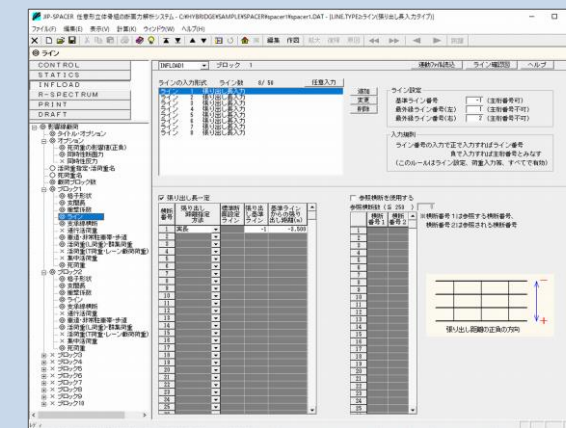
JIP-SPACER 任意形立体骨組の断面力解析システム - C:¥HYBRIDGE¥SAMPLE¥SPACER¥spacer1¥spacer1.DAT - [LINE.TYPE=ライン(張り出し長入力タイプ)]

ファイル(F) 編集(E) 表示(V) 計算(K) ウィンドウ(W) ヘルプ(H)

編集 作図 拡大 縮小 判別

ライン

CONTROL
STATICS
INFLOAD
R-SPECTRUM
PRINT
DRAFT

影響線解析
タイトル・オプション
オプション
荷重線の影響値(正負)
回転性影響力
回転性反力
活荷重載荷・活荷重名
荷重組合
載荷ブロック数
ブロック1
格子形状
主荷重
着目格点
ライン
主桁連続
遮荷荷重
衝撃・群衆荷重等・歩道
活荷重(L荷重)・群集荷重
活荷重(T荷重・レーン載荷荷重)
集中活荷重
荷重値
ブロック2
格子形状
主荷重
着目格点
ライン
主桁連続
遮荷荷重
衝撃・群衆荷重等・歩道
活荷重(L荷重)・群集荷重
活荷重(T荷重・レーン載荷荷重)
集中活荷重
荷重値
ブロック3
ブロック4
ブロック5
ブロック6
ブロック7
ブロック8
ブロック9
ブロック10

INFLOAD1 ブロック 1

連動ファイル読込 ライン確認図 ヘルプ

ラインの入力形式 ライン数 8/ 56 任意入力

ライン 1 張り出し長入力
ライン 2 張り出し長入力
ライン 3 張り出し長入力
ライン 4 張り出し長入力
ライン 5 張り出し長入力
ライン 6 張り出し長入力
ライン 7 張り出し長入力
ライン 8 張り出し長入力

追加
変更
削除

ライン設定
基準ライン番号 1 (主桁番号 行)
最外縁ライン番号(左) 1 (主桁番号 行)
最外縁ライン番号(右) 2 (主桁番号 行)

入力規則
ライン番号の入力で正で入力すればライン番号
負で入力すれば主桁番号とみなす
(このルールはライン設定、荷重入力等、すべてで有効)

張り出し長一定

| 横断番号 | 張り出し長間隔指定方法 | 標準断面設定ライン | 張り出し基準ライン | 基準ラインからの張り出し長(m) |
|---|---|---|---|---|
| 1 | 実長 | | -1 | -0.500 |
| 2 | | | | |
| 3 | | | | |
| 4 | | | | |
| 5 | | | | |
| 6 | | | | |
| 7 | | | | |
| 8 | | | | |
| 9 | | | | |
| 10 | | | | |
| 11 | | | | |
| 12 | | | | |
| 13 | | | | |
| 14 | | | | |
| 15 | | | | |
| 16 | | | | |
| 17 | | | | |
| 18 | | | | |
| 19 | | | | |
| 20 | | | | |
| 21 | | | | |
| 22 | | | | |
| 23 | | | | |
| 24 | | | | |
| 25 | | | | |

参照横断を使用する
参照横断数 ( ≦ 250 )

| | 横断番号1 | 横断番号2 |
|---|---|---|
| 1 | | |
| 2 | | |
| 3 | | |
| 4 | | |
| 5 | | |
| 6 | | |
| 7 | | |
| 8 | | |
| 9 | | |
| 10 | | |
| 11 | | |
| 12 | | |
| 13 | | |
| 14 | | |
| 15 | | |
| 16 | | |
| 17 | | |
| 18 | | |
| 19 | | |
| 20 | | |
| 21 | | |
| 22 | | |
| 23 | | |
| 24 | | |
| 25 | | |

※横断番号1は参照する横断番号、横断番号2は参照される横断番号

−
+
張り出し距離の正負の方向